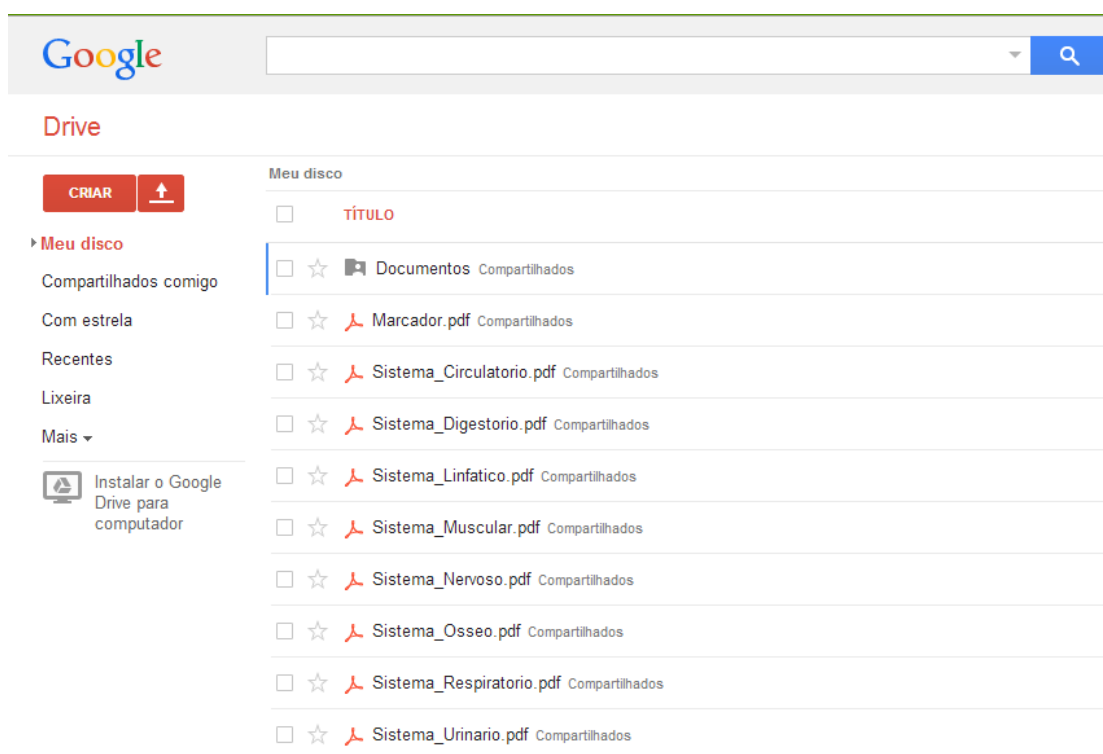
Google

Drive

CRIAR

Meu disco
Compartilhados comigo
Com estrela
Recentes
Lixeira
Mais

Instalar o Google Drive para computador

Meu disco

TÍTULO

Documentos Compartilhados
Marcador.pdf Compartilhados
Sistema_Circulatorio.pdf Compartilhados
Sistema_Digestorio.pdf Compartilhados
Sistema_Linfatico.pdf Compartilhados
Sistema_Muscular.pdf Compartilhados
Sistema_Nervoso.pdf Compartilhados
Sistema_Osseo.pdf Compartilhados
Sistema_Respiratorio.pdf Compartilhados
Sistema_Urinario.pdf Compartilhados